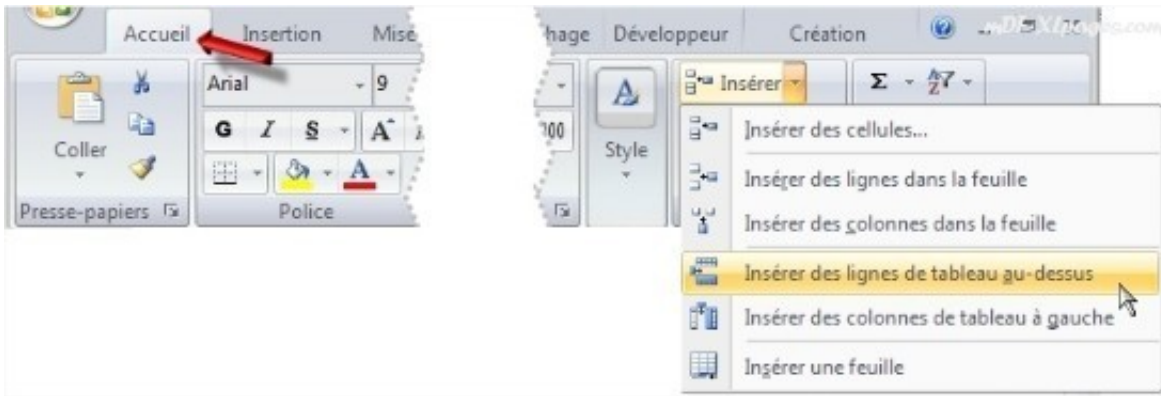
Accueil Insertion Mise hage Développeur Création

mDFXLpages.com

Coller

Presse-papiers

Arial 9

G I S A

Police

Style

Insérer

Σ

Insérer des cellules...

Insérer des lignes dans la feuille

Insérer des colonnes dans la feuille

Insérer des lignes de tableau au-dessus

Insérer des colonnes de tableau à gauche

Insérer une feuille